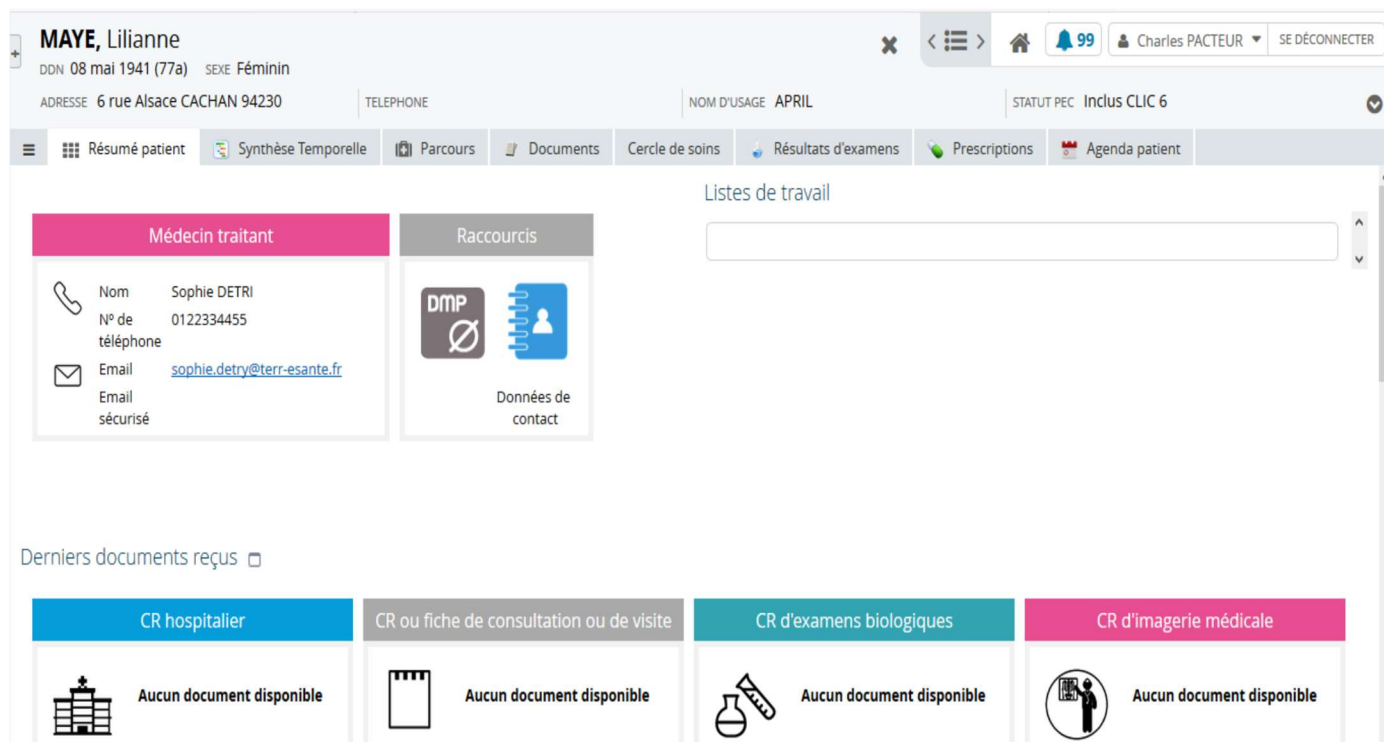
MAYE, Lilianne
DDN 08 mai 1941 (77a) SEXE Féminin

99 Charles PACTEUR SE DÉCONNECTER

ADRESSE 6 rue Alsace CACHAN 94230 TELEPHONE NOM D'USAGE APRIL STATUT PEC Inclus CLIC 6

Résumé patient | Synthèse Temporelle | Parcours | Documents | Cercle de soins | Résultats d'examens | Prescriptions | Agenda patient

Listes de travail

Médecin traitant

Nom Sophie DETRI
Nº de téléphone 0122334455
Email sophie.detry@terr-esante.fr
Email sécurisé

Raccourcis

DMP Ø

Données de contact

Derniers documents reçus

CR hospitalier
Aucun document disponible

CR ou fiche de consultation ou de visite
Aucun document disponible

CR d'examens biologiques
Aucun document disponible

CR d'imagerie médicale
Aucun document disponible